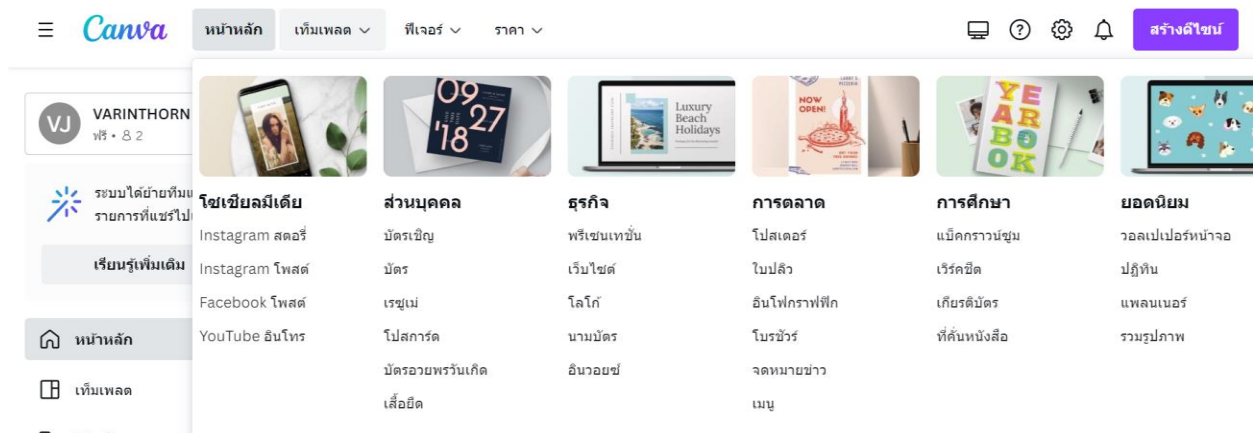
Canva หน้าหลัก เท็มเพลต ฟีเจอร์ ราคา

สร้างดีไซน์

VJ VARINTHORN
ฟรี • 2

ระบบได้ย้ายทีมแ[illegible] รายการที่แชร์ไป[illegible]

เรียนรู้เพิ่มเติม

หน้าหลัก

เท็มเพลต

09 27 '18

Luxury Beach Holidays

NOW OPEN!

YEAR BOOK

โซเชียลมีเดีย
Instagram สตอรี่
Instagram โพสต์
Facebook โพสต์
YouTube อินโทร

ส่วนบุคคล
บัตรเชิญ
บัตร
เรซูเม่
โปสการ์ด
บัตรอวยพรวันเกิด
เสื้อยืด

ธุรกิจ
พรีเซนเทชั่น
เว็บไซต์
โลโก้
นามบัตร
อินวอยซ์

การตลาด
โปสเตอร์
ใบปลิว
อินโฟกราฟิก
โบรชัวร์
จดหมายข่าว
เมนู

การศึกษา
แบ็คกราวน์ซูม
เวิร์คชีต
เกียรติบัตร
ที่คั่นหนังสือ

ยอดนิยม
วอลเปเปอร์หน้าจอ
ปฏิทิน
แพลนเนอร์
รวมรูปภาพ